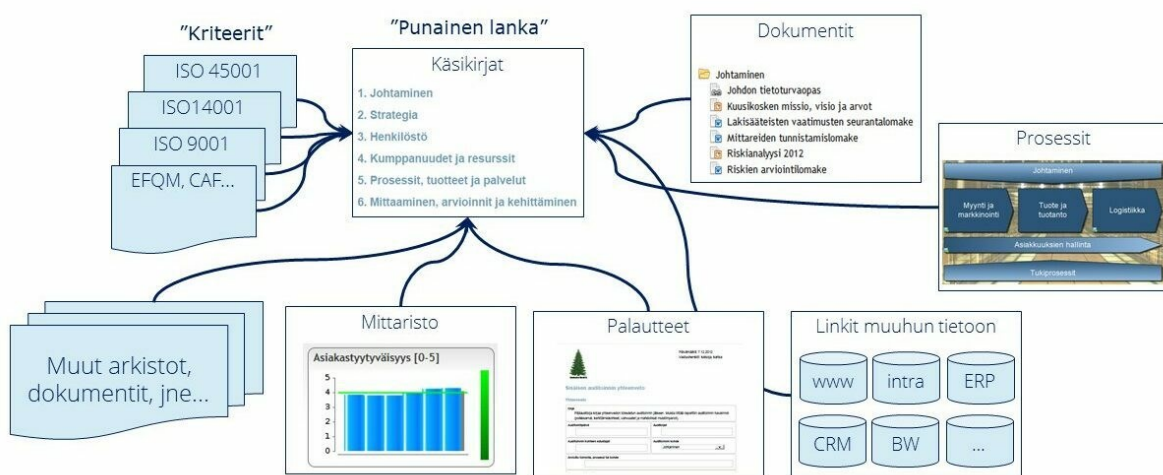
"Kriteerit"

ISO 45001

ISO14001

ISO 9001

EFQM, CAF...

"Punainen lanka"

Käsikirjat

1. Johtaminen
2. Strategia
3. Henkilöstö
4. Kumppanuudet ja resurssit
5. Prosessit, tuotteet ja palvelut
6. Mittaaminen, arvioinnit ja kehittäminen

Dokumentit

Johtaminen
Johdon tietoturvaopas
Kuusikosken missio, visio ja arvot
Lakisääteisten vaatimusten seurantalomake
Mittareiden tunnistamislomake
Riskianalyysi 2012
Riskien arviointilomake

Prosessit

Johtaminen
Myynti ja markkinointi
Tuote ja tuotanto
Logistiikka
Asiakkuuksien hallinta
Tukiprosessit

Muut arkistot, dokumentit, jne...

Mittaristo

Asiakastyytyväisyys [0-5]

5
4
3
2
1
0

Palautteet

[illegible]

Linkit muuhun tietoon

www
intra
ERP
CRM
BW
...